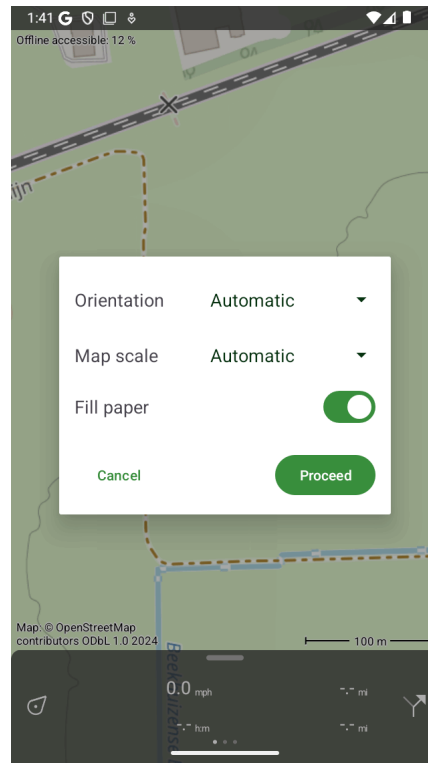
1:41 G

Offline accessible: 12 %

Oa

ijn

Orientation Automatic

Map scale Automatic

Fill paper

Cancel

Proceed

Map: © OpenStreetMap contributors ODbL 1.0 2024

100 m

Beekvlizens

0.0 mph

-.- mi

-.- h:m

-.- mi